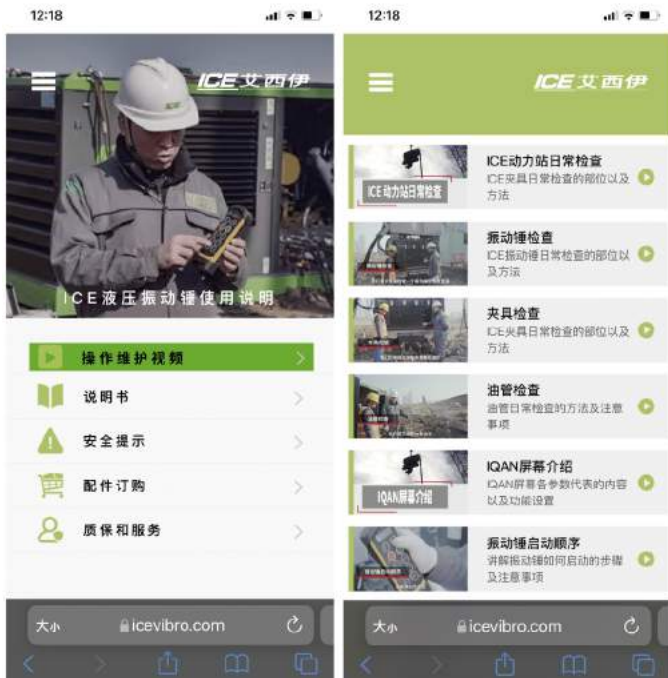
12:18

ICE 艾西伊

ICE液压振动锤使用说明

操作维护视频

说明书

安全提示

配件订购

质保和服务

大小 icevibro.com

12:18

ICE 艾西伊

ICE动力站日常检查

ICE动力站日常检查
ICE夹具日常检查的部位以及方法

振动锤检查
ICE振动锤日常检查的部位以及方法

夹具检查
ICE夹具日常检查的部位以及方法

油管检查
油管日常检查的方法及注意事项

IQAN屏幕介绍

IQAN屏幕介绍
IQAN屏幕各参数代表的内容以及功能设置

振动锤启动顺序
讲解振动锤如何启动的步骤及注意事项

大小 icevibro.com